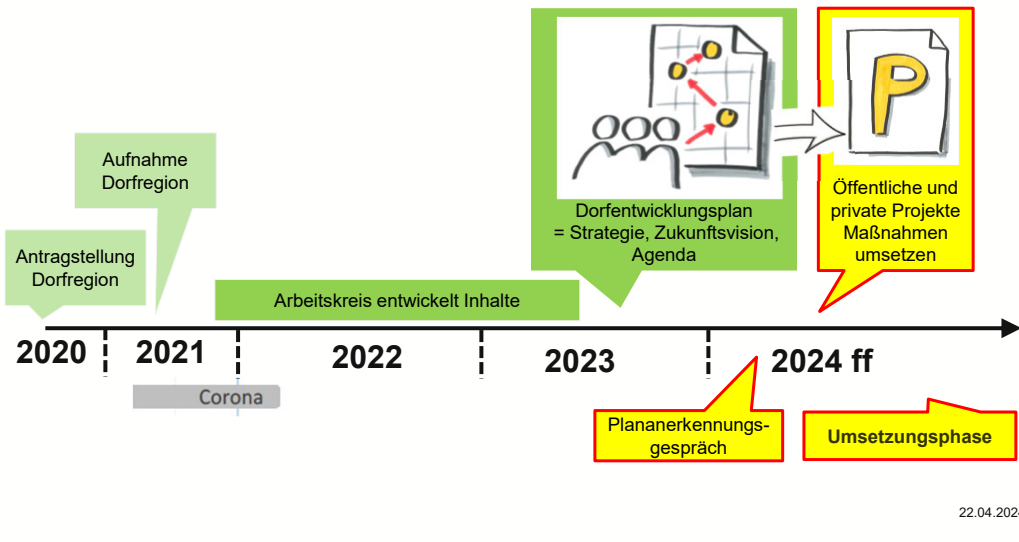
Aufnahme Dorfregion

Antragstellung Dorfregion

Dorfentwicklungsplan = Strategie, Zukunftsvision, Agenda

P

Öffentliche und private Projekte Maßnahmen umsetzen

Arbeitskreis entwickelt Inhalte

2020

2021

2022

2023

2024 ff

Corona

Plananerkennungsgespräch

Umsetzungsphase

22.04.202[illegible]